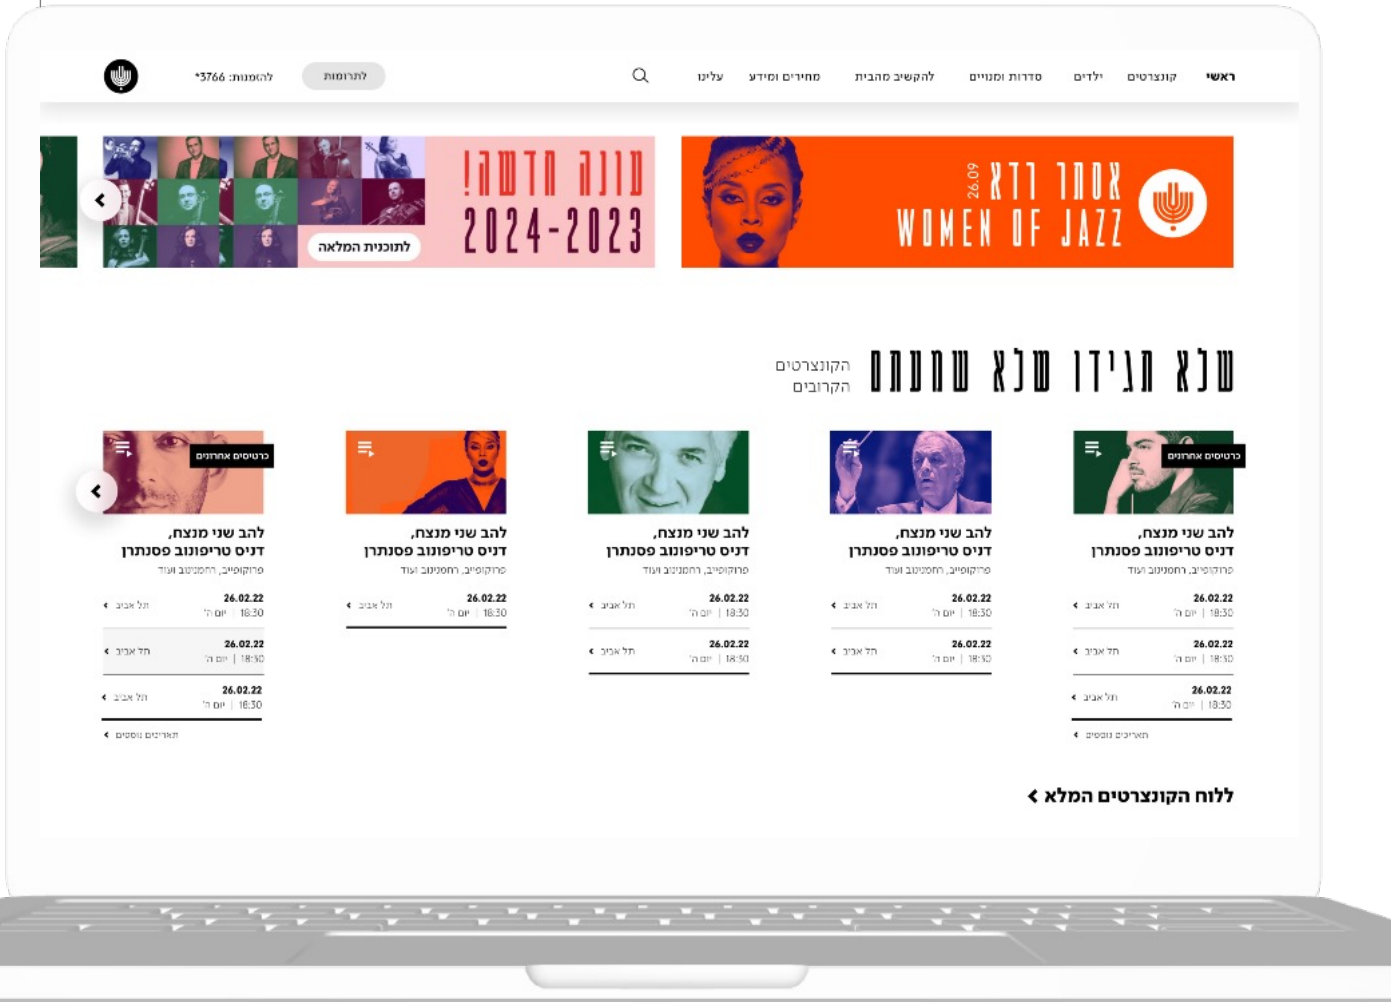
ראשי קונצרטים ילדים סדרות ומנויים להקשיב מהבית מחירים ומידע עלינו

לתרומות
להזמנות: 3766*

אסתר רדא 26.09
WOMEN OF JAZZ

עונה חדשה!
2024-2023
לתוכנית המלאה

שלא תגידו שלא שמעתם
הקונצרטים הקרובים

כרטיסים אחרונים
להב שני מנצח,
דניס טריפונוב פסנתרן
פרוקופייב, רחמנינוב ועוד
26.02.22
יום ה' | 18:30
תל אביב
26.02.22
יום ה' | 18:30
תל אביב
26.02.22
יום ה' | 18:30
תל אביב
תאריכים נוספים

להב שני מנצח,
דניס טריפונוב פסנתרן
פרוקופייב, רחמנינוב ועוד
26.02.22
יום ה' | 18:30
תל אביב
26.02.22
יום ה' | 18:30
תל אביב

להב שני מנצח,
דניס טריפונוב פסנתרן
פרוקופייב, רחמנינוב ועוד
26.02.22
יום ה' | 18:30
תל אביב
26.02.22
יום ה' | 18:30
תל אביב

להב שני מנצח,
דניס טריפונוב פסנתרן
פרוקופייב, רחמנינוב ועוד
26.02.22
יום ה' | 18:30
תל אביב

כרטיסים אחרונים
להב שני מנצח,
דניס טריפונוב פסנתרן
פרוקופייב, רחמנינוב ועוד
26.02.22
יום ה' | 18:30
תל אביב
26.02.22
יום ה' | 18:30
תל אביב
26.02.22
יום ה' | 18:30
תל אביב
תאריכים נוספים

ללוח הקונצרטים המלא